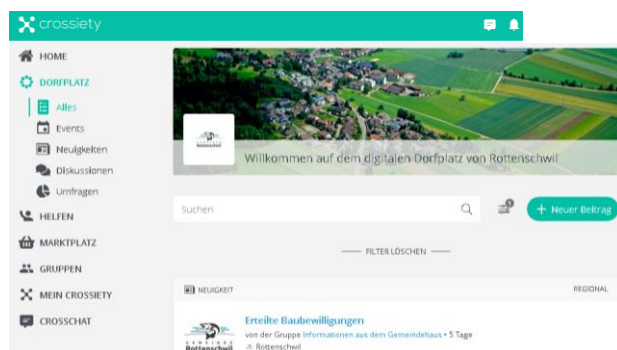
crossiety

HOME

DORFPLATZ

Alles

Events

Neuigkeiten

Diskussionen

Umfragen

HELFEN

MARKTPLATZ

GRUPPEN

MEIN CROSSIETY

CROSSCHAT

Rottenschwil

Willkommen auf dem digitalen Dorfplatz von Rottenschwil

Suchen

+ Neuer Beitrag

FILTER LÖSCHEN

NEUIGKEIT

REGIONAL

Erteilte Baubewilligungen

von der Gruppe Informationen aus dem Gemeindehaus • 5 Tage

Rottenschwil

GEMEINDE Rottenschwil